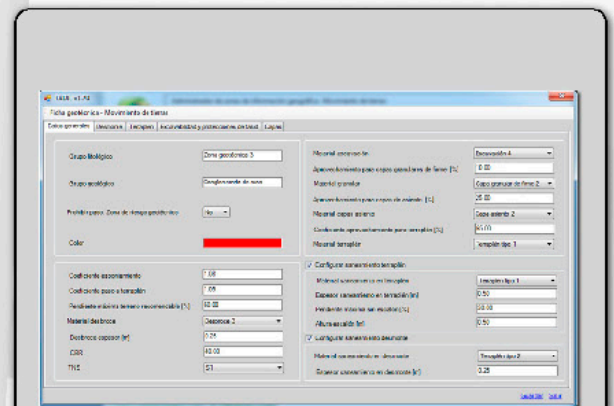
IAMA - v1.74

Ficha geotécnica - Movimiento de tierras

Datos generales | Desmonte | Terraplén | Inestabilidad y protecciones de talud | Capas

Grupo litológico | Zona geotécnica 3

Grupo ecológico | Conglomerado de roca

Prohibir paso - Zona de riesgo geotécnico | No

Color

Coeficiente esponjamiento | 1.08

Coeficiente paso a terraplén | 1.05

Pendiente máxima terreno recomendable [%] | 60.00

Material desbroce | Desbroce 2

Desbroce espesor [m] | 0.25

CBR | 40.00

TNS | S1

Material excavación | Excavación 4

Aprovechamiento para capas granulares de firme [%] | 0.00

Material granular | Capa granular de firme 2

Aprovechamiento para capa de asiento [%] | 25.00

Material capas asiento | Capa asiento 2

Coeficiente aprovechamiento para terraplén [%] | 45.00

Material terraplén | Terraplén tipo 1

Configurar saneamiento terraplén

Material saneamiento en terraplén | Terraplén tipo 1

Espesor saneamiento en terraplén [m] | 0.50

Pendiente mínima sin escalón [%] | 30.00

Altura escalón [m] | 0.50

Configurar saneamiento desmonte

Material saneamiento en desmonte | Terraplén tipo 2

Espesor saneamiento en desmonte [m] | 0.25

Aceptar | Salir